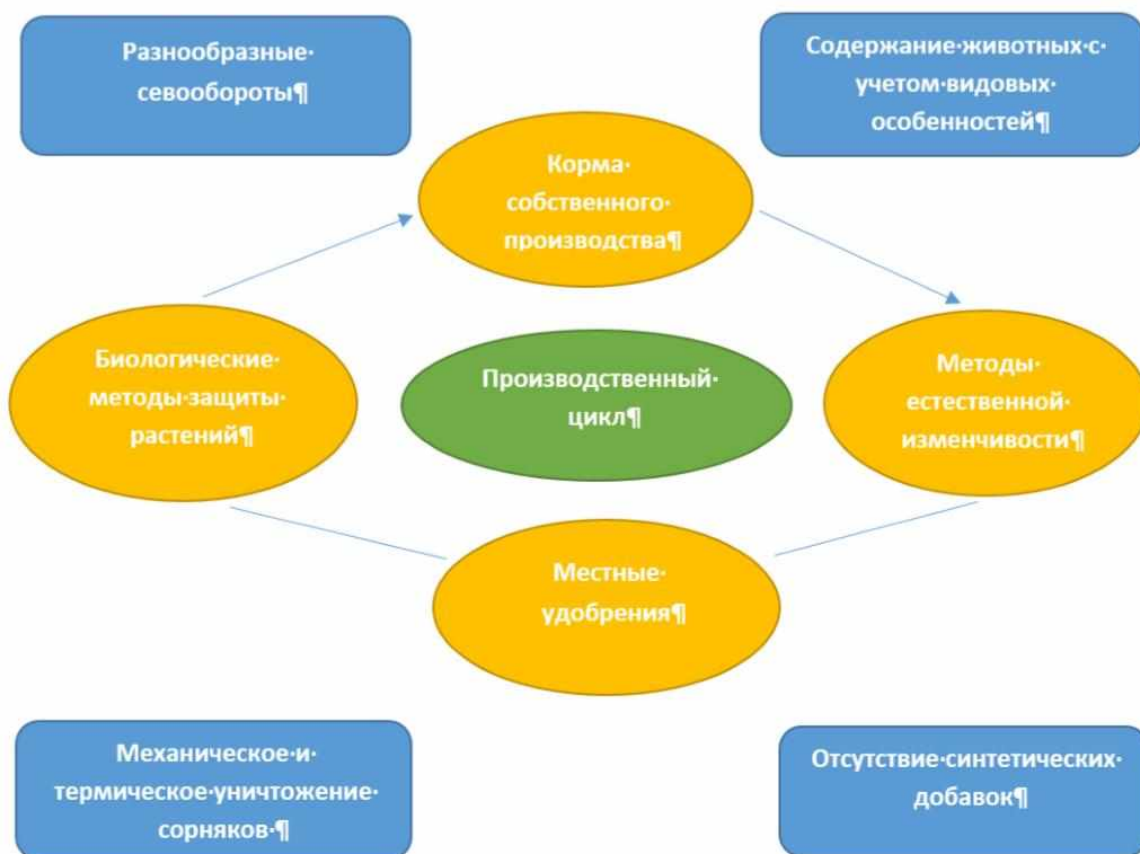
Разнообразные· севообороты¶

Содержание·животных·с· учетом·видовых· особенностей¶

Корма· собственного· производства¶

Биологические· методы·защиты· растений¶

Производственный· цикл¶

Методы· естественной· изменчивости¶

Местные· удобрения¶

Механическое·и· термическое·уничтожение· сорняков·¶

Отсутствие·синтетических· добавок¶